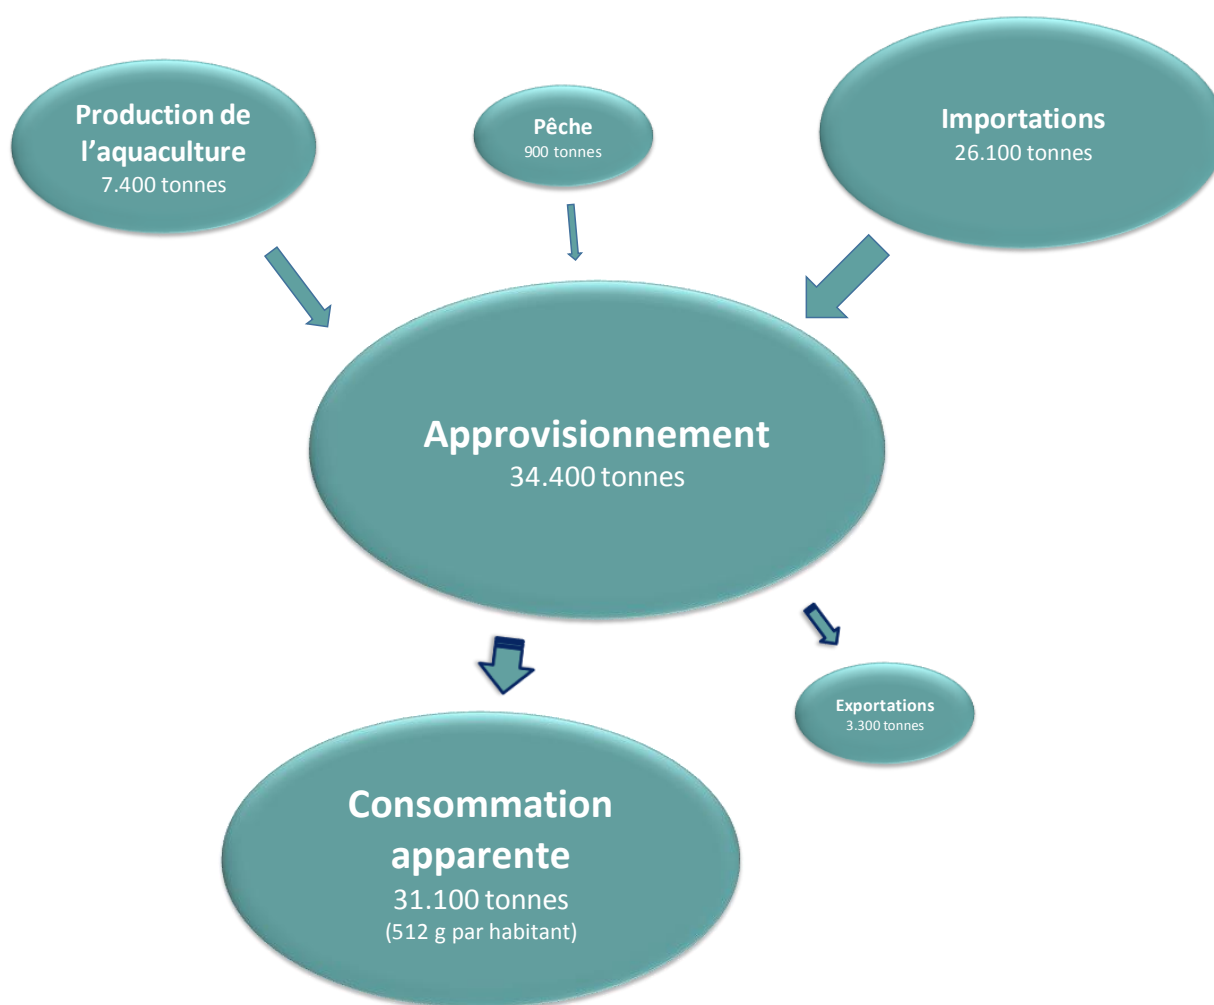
Production de l’aquaculture
7.400 tonnes

Pêche
900 tonnes

Importations
26.100 tonnes

Approvisionnement
34.400 tonnes

Exportations
3.300 tonnes

Consommation apparente
31.100 tonnes
(512 g par habitant)